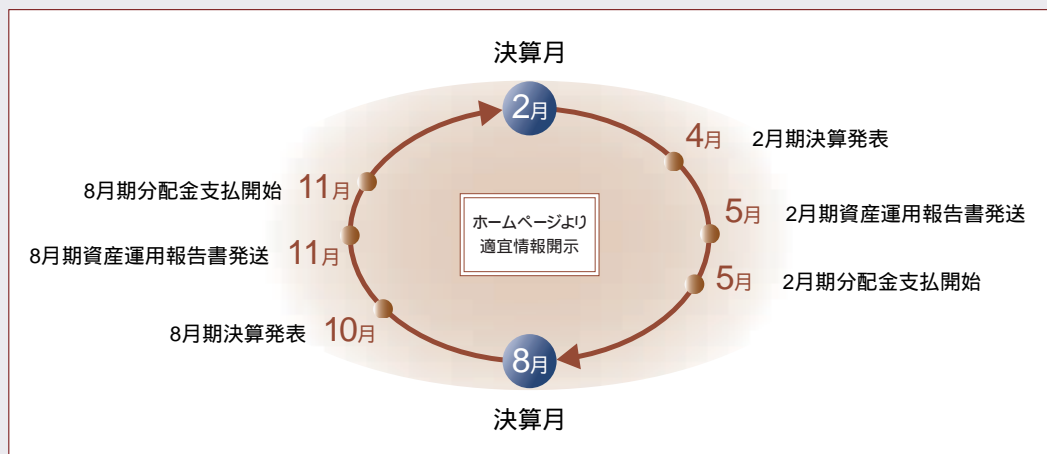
決算月

2月

4月 2月期決算発表

5月 2月期資産運用報告書発送

5月 2月期分配金支払開始

8月

決算月

8月期決算発表 10月

8月期資産運用報告書発送 11月

8月期分配金支払開始 11月

ホームページより
適宜情報開示